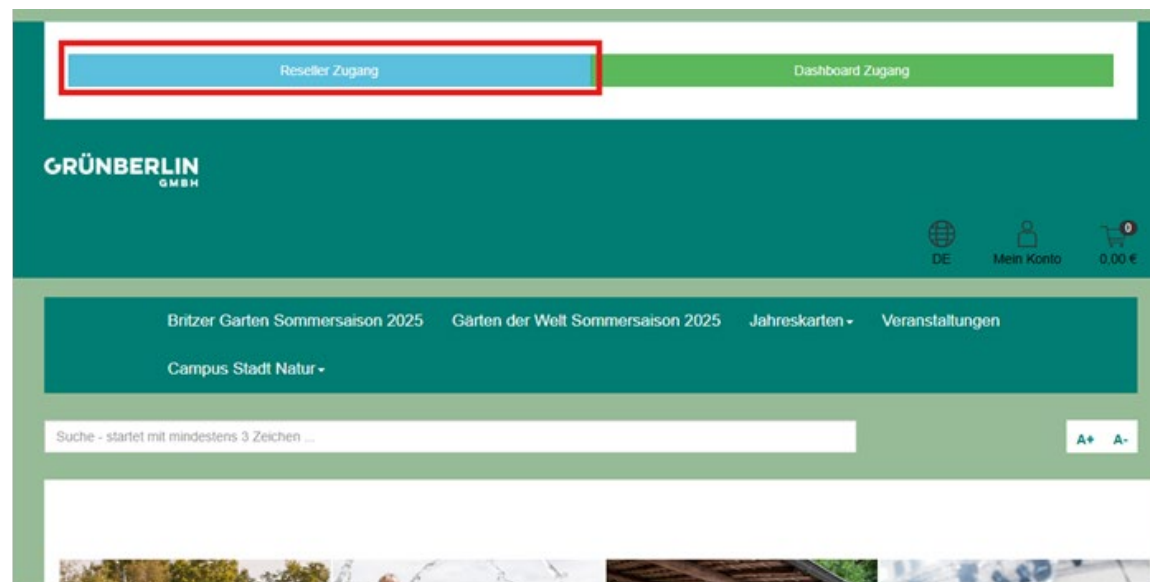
Reseller Zugang

Dashboard Zugang

GRÜNBERLIN GMBH

DE

Mein Konto

0

0,00 €

Britzer Garten Sommersaison 2025

Gärten der Welt Sommersaison 2025

Jahreskarten

Veranstaltungen

Campus Stadt Natur

Suche - startet mit mindestens 3 Zeichen ...

A+ A-